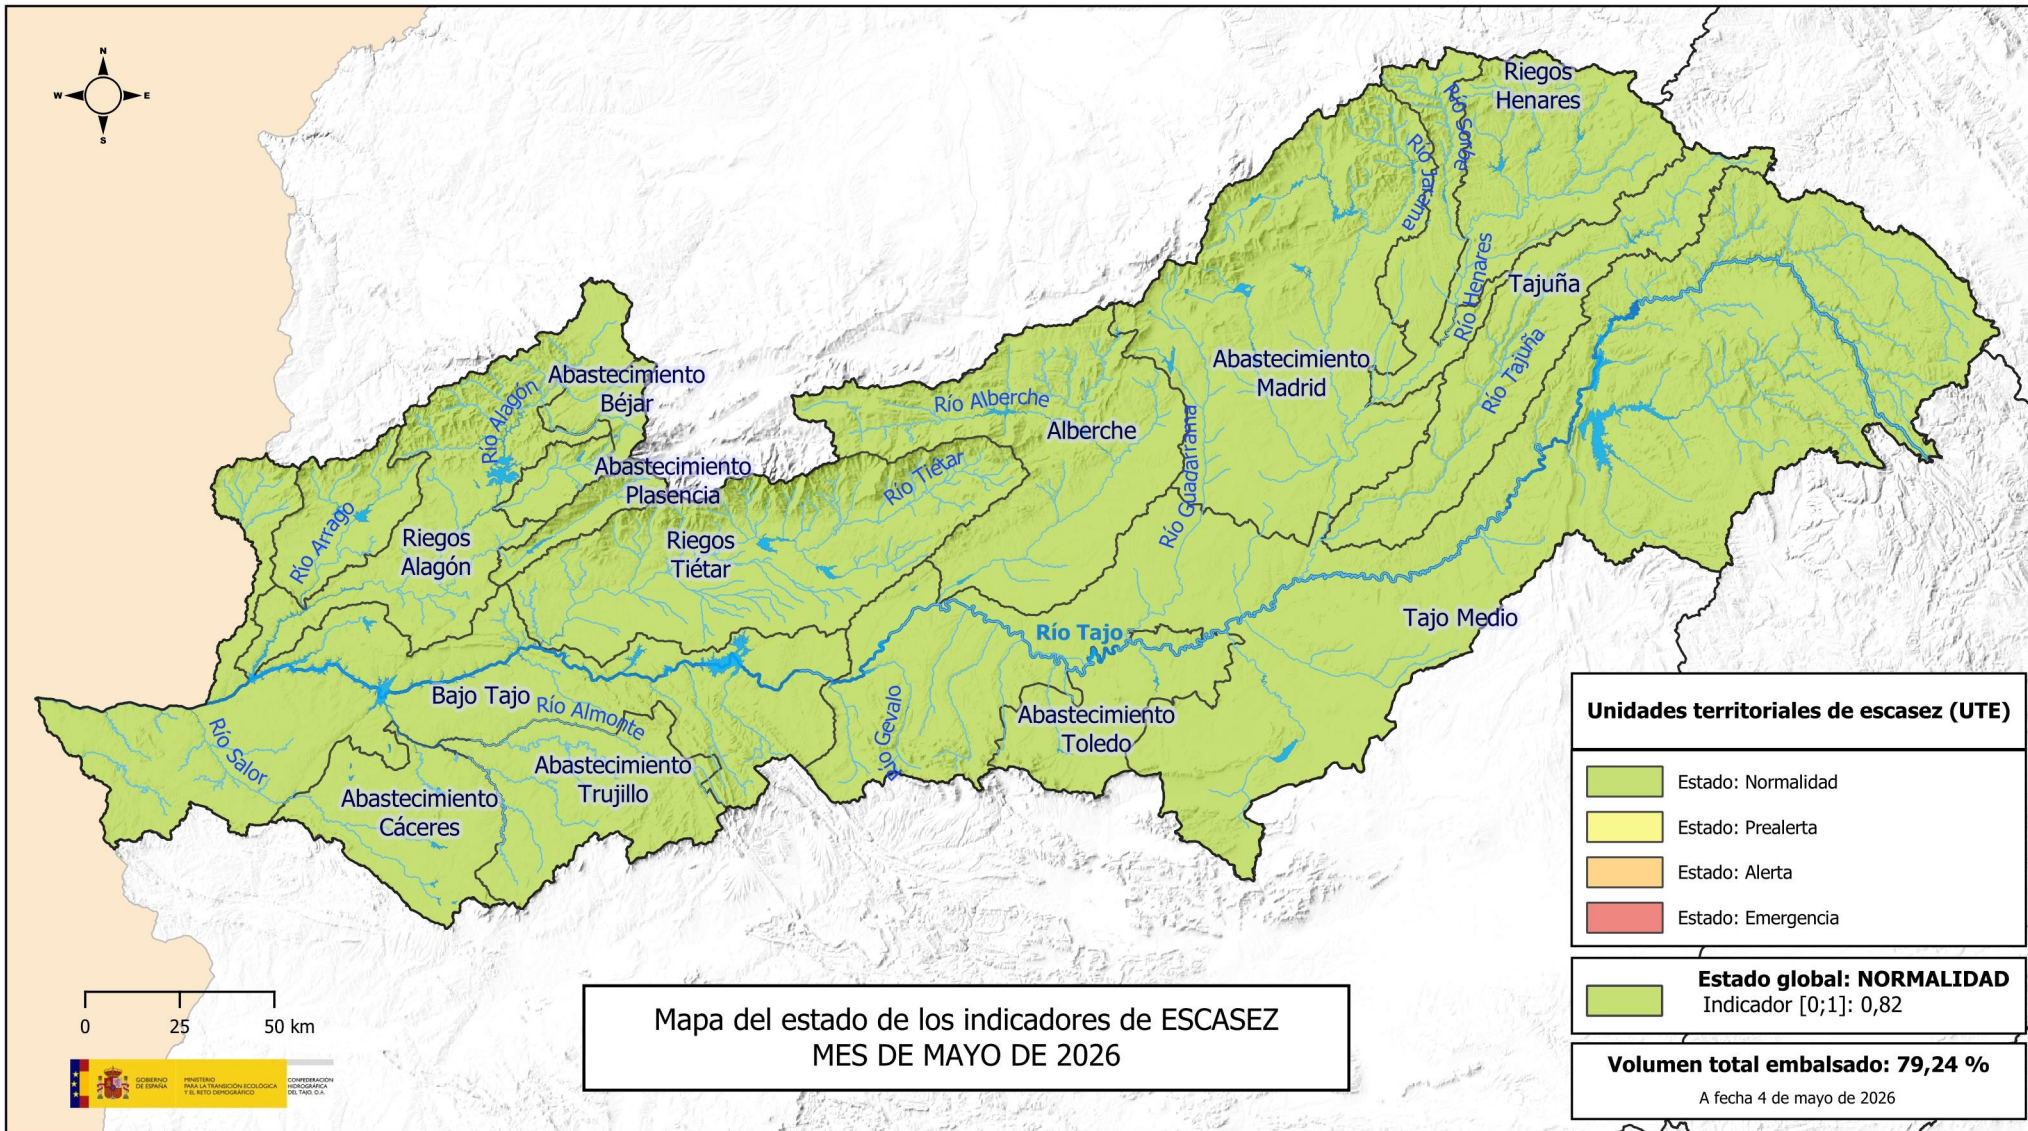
N
W
E
S

Riegos Henares
Río Sorbe
Río Jarama
Río Henares
Tajuña
Río Tajuña
Abastecimiento Madrid
Abastecimiento Béjar
Río Alagón
Abastecimiento Plasencia
Río Alberche
Alberche
Río Guadarrama
Río Tiétar
Riegos Tiétar
Río Arrago
Riegos Alagón
Río Tajo
Tajo Medio
Bajo Tajo
Río Almonte
Río Salor
Río Gevalo
Abastecimiento Toledo
Abastecimiento Trujillo
Abastecimiento Cáceres

Unidades territoriales de escasez (UTE)
Estado: Normalidad
Estado: Prealerta
Estado: Alerta
Estado: Emergencia

Estado global: NORMALIDAD
Indicador [0;1]: 0,82

Volumen total embalsado: 79,24 %
A fecha 4 de mayo de 2026

0 25 50 km

Mapa del estado de los indicadores de ESCASEZ
MES DE MAYO DE 2026

GOBIERNO DE ESPAÑA MINISTERIO PARA LA TRANSICIÓN ECOLÓGICA Y EL RETO DEMOGRÁFICO CONFEDERACIÓN HIDROGRÁFICA DEL TAJO, O.A.